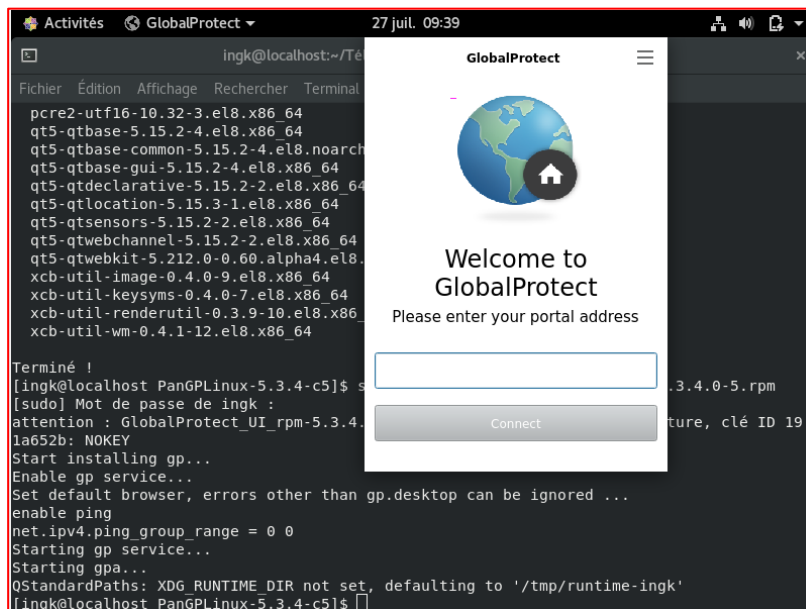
Activités GlobalProtect 27 juil. 09:39

ingk@localhost:~/Tél

Fichier Édition Affichage Rechercher Terminal

pcre2-utf16-10.32-3.el8.x86_64
qt5-qtbase-5.15.2-4.el8.x86_64
qt5-qtbase-common-5.15.2-4.el8.noarch
qt5-qtbase-gui-5.15.2-4.el8.x86_64
qt5-qtdeclarative-5.15.2-2.el8.x86_64
qt5-qtlocation-5.15.3-1.el8.x86_64
qt5-qtsensors-5.15.2-2.el8.x86_64
qt5-qtwebchannel-5.15.2-2.el8.x86_64
qt5-qtwebkit-5.212.0-0.60.alpha4.el8.
xcb-util-image-0.4.0-9.el8.x86_64
xcb-util-keysyms-0.4.0-7.el8.x86_64
xcb-util-renderutil-0.3.9-10.el8.x86_
xcb-util-wm-0.4.1-12.el8.x86_64

Terminé !
[ingk@localhost PanGPLinux-5.3.4-c5]$ s .3.4.0-5.rpm
[sudo] Mot de passe de ingk :
attention : GlobalProtect_UI_rpm-5.3.4. ture, clé ID 19
1a652b: NOKEY
Start installing gp...
Enable gp service...
Set default browser, errors other than gp.desktop can be ignored ...
enable ping
net.ipv4.ping_group_range = 0 0
Starting gp service...
Starting gpa...
QStandardPaths: XDG_RUNTIME_DIR not set, defaulting to '/tmp/runtime-ingk'
[ingk@localhost PanGPLinux-5.3.4-c5]$

GlobalProtect

Welcome to GlobalProtect
Please enter your portal address

Connect